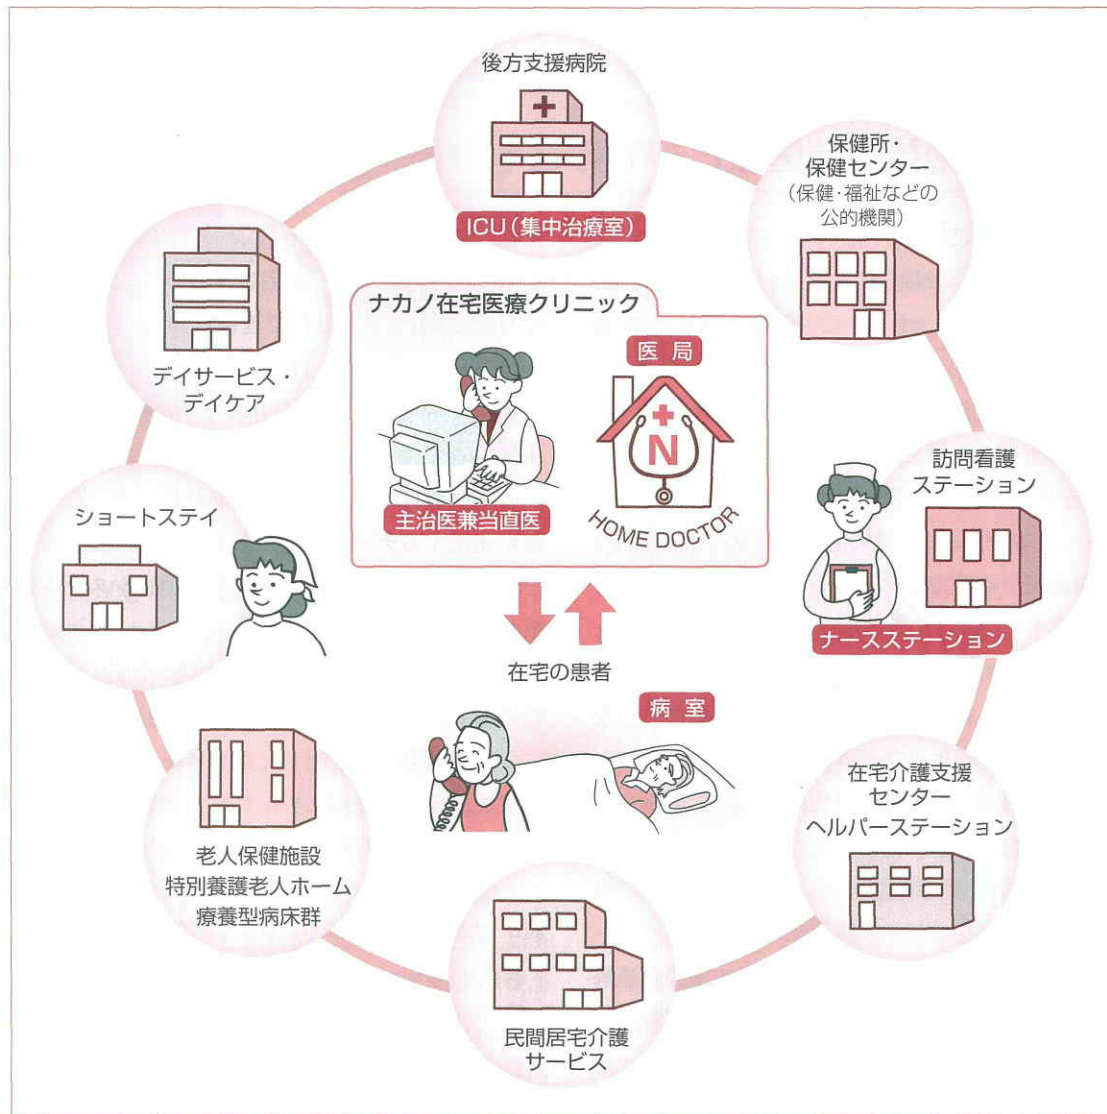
後方支援病院

ICU（集中治療室）

保健所・
保健センター
（保健・福祉などの公的機関）

ナカノ在宅医療クリニック

医局

N

HOME DOCTOR

主治医兼当直医

デイサービス・
デイケア

訪問看護
ステーション

ナースステーション

ショートステイ

在宅の患者

病室

老人保健施設
特別養護老人ホーム
療養型病床群

在宅介護支援
センター
ヘルパーステーション

民間居宅介護
サービス